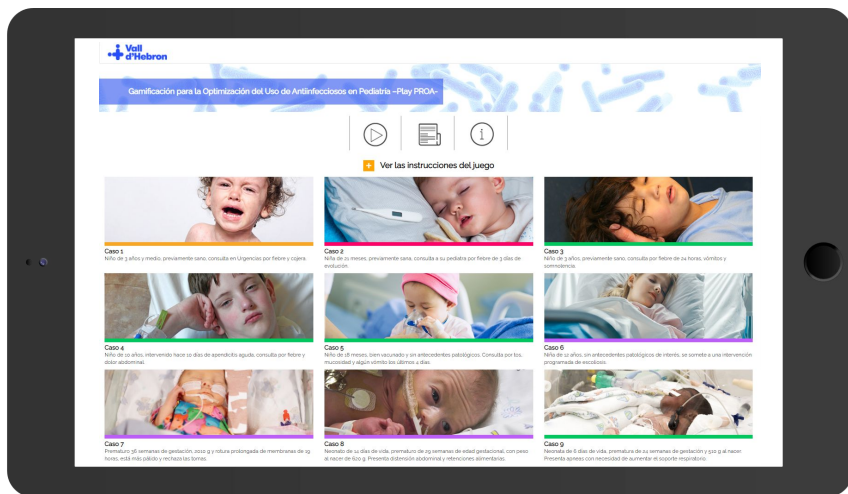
Vall d'Hebron

Gamificación para la Optimización del Uso de Antiinfecciosos en Pediatría –Play PROA–

+ Ver las instrucciones del juego

Caso 1
Niño de 3 años y medio, previamente sano, consulta en Urgencias por fiebre y cojera.

Caso 2
Niña de 21 meses, previamente sana, consulta a su pediatra por fiebre de 3 días de evolución.

Caso 3
Niño de 3 años, previamente sano, consulta por fiebre de 24 horas, vómitos y somnolencia.

Caso 4
Niño de 10 años, intervenido hace 10 días de apendicitis aguda, consulta por fiebre y dolor abdominal.

Caso 5
Niño de 18 meses, bien vacunado y sin antecedentes patológicos. Consulta por tos, mucosidad y algún vómito los últimos 4 días.

Caso 6
Niña de 12 años, sin antecedentes patológicos de interés, se somete a una intervención programada de escoliosis.

Caso 7
Prematuro 36 semanas de gestación, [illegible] g y rotura prolongada de membranas de 19 horas, está más pálido y rechaza las tomas.

Caso 8
Neonato de 14 días de vida, prematuro de 25 semanas de edad gestacional, con peso al nacer de 620 g. Presenta distensión abdominal y retenciones alimentarias.

Caso 9
Neonato de 6 días de vida, prematura de 24 semanas de gestación y 510 g al nacer. Presenta apneas con necesidad de aumentar el soporte respiratorio.